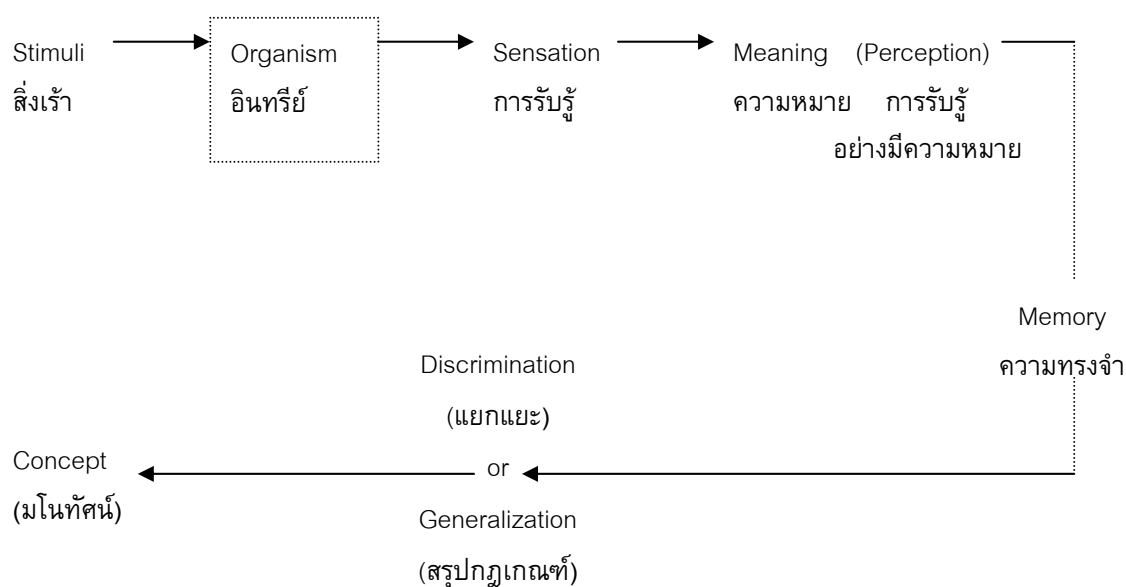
Stimuli
สิ่งเร้า

Organism
อินทรีย์

Sensation
การรับรู้

Meaning (Perception)
ความหมาย การรับรู้
อย่างมีความหมาย

Memory
ความทรงจำ

Discrimination
(แยกแยะ)
or
Generalization
(สรุปกฎเกณฑ์)

Concept
(มโนทัศน์)